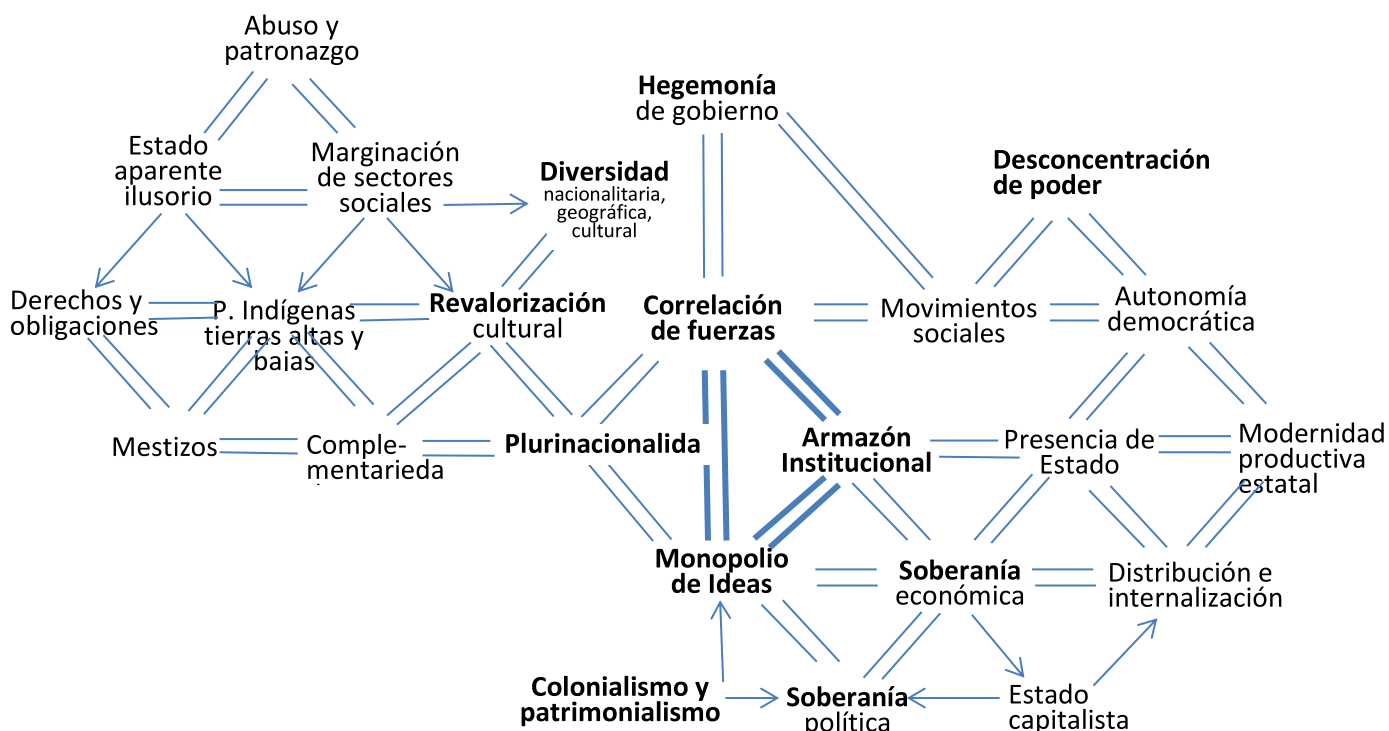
Abuso y patronazgo

Estado aparente ilusorio

Marginación de sectores sociales

Diversidad
nacionalitaria, geográfica, cultural

Hegemonía
de gobierno

Desconcentración de poder

Derechos y obligaciones

P. Indígenas tierras altas y bajas

Revalorización
cultural

Correlación de fuerzas

Movimientos sociales

Autonomía democrática

Mestizos

Complementarieda

Plurinacionalida

Armazón Institucional

Presencia de Estado

Modernidad productiva estatal

Monopolio de Ideas

Soberanía
económica

Distribución e internalización

Colonialismo y patrimonialismo

Soberanía
política

Estado capitalista